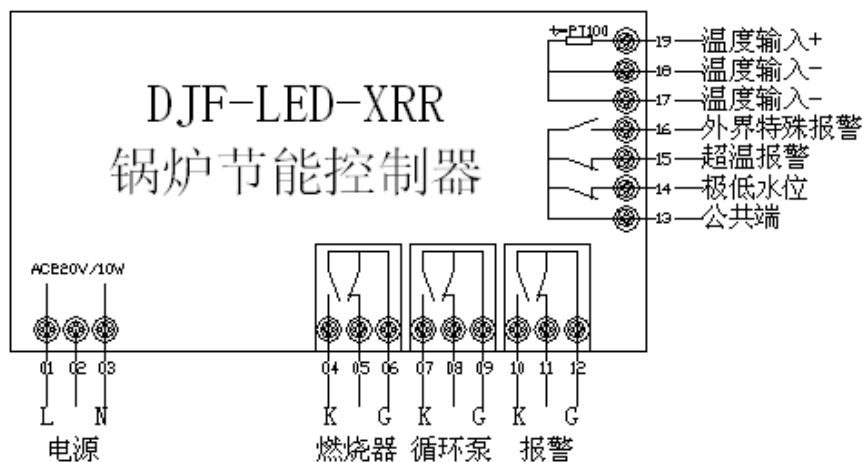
DJF-LED-XRR
锅炉节能控制器

PT100
19 温度输入+
18 温度输入-
17 温度输入-
16 外界特殊报警
15 超温报警
14 极低水位
13 公共端

AC220V/10W
01 02 03
L N
电源

04 05 06
K G
燃烧器

07 08 09
K G
循环泵

10 11 12
K G
报警